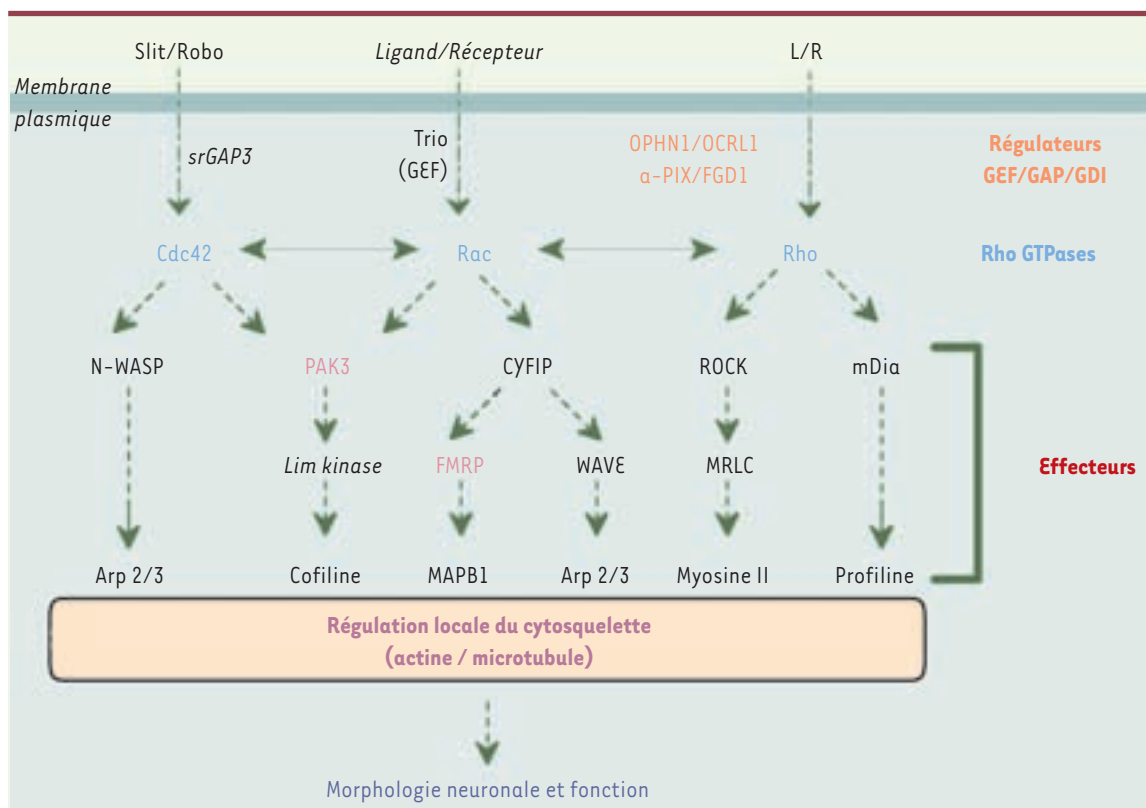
Slit/Robo

Ligand/Récepteur

L/R

Membrane plasmique

srGAP3

Trio (GEF)

OPHN1/OCRL1
α-PIX/FGD1

Régulateurs GEF/GAP/GDI

Cdc42

Rac

Rho

Rho GTPases

N-WASP

PAK3

CYFIP

ROCK

mDia

Lim kinase

FMRP

WAVE

MRLC

Effecteurs

Arp 2/3

Cofiline

MAPB1

Arp 2/3

Myosine II

Profiline

Régulation locale du cytosquelette (actine / microtubule)

Morphologie neuronale et fonction